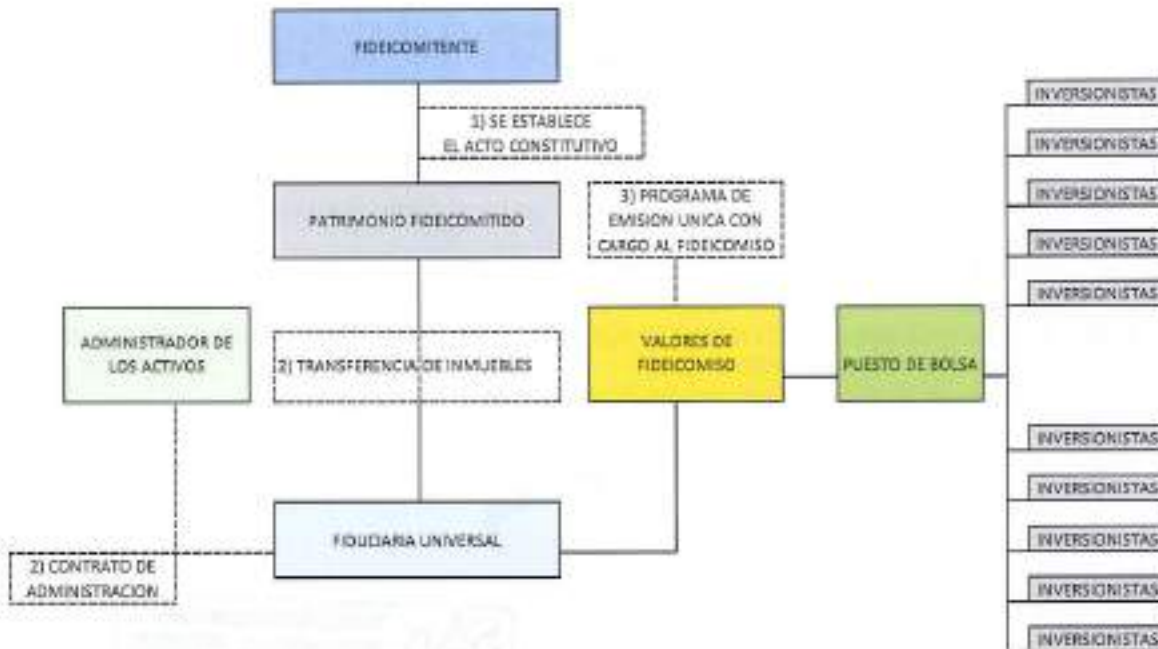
FIDEICOMITENTE

1) SE ESTABLECE EL ACTO CONSTITUTIVO

PATRIMONIO FIDEICOMITIDO

3) PROGRAMA DE EMISION UNICA CON CARGO AL FIDEICOMISO

ADMINISTRADOR DE LOS ACTIVOS

2) TRANSFERENCIA DE INMUEBLES

VALORES DE FIDEICOMISO

PUESTO DE BOLSA

FIDUCIARIA UNIVERSAL

2) CONTRATO DE ADMINISTRACION

INVERSIONISTAS
INVERSIONISTAS
INVERSIONISTAS
INVERSIONISTAS
INVERSIONISTAS
INVERSIONISTAS
INVERSIONISTAS
INVERSIONISTAS
INVERSIONISTAS
INVERSIONISTAS